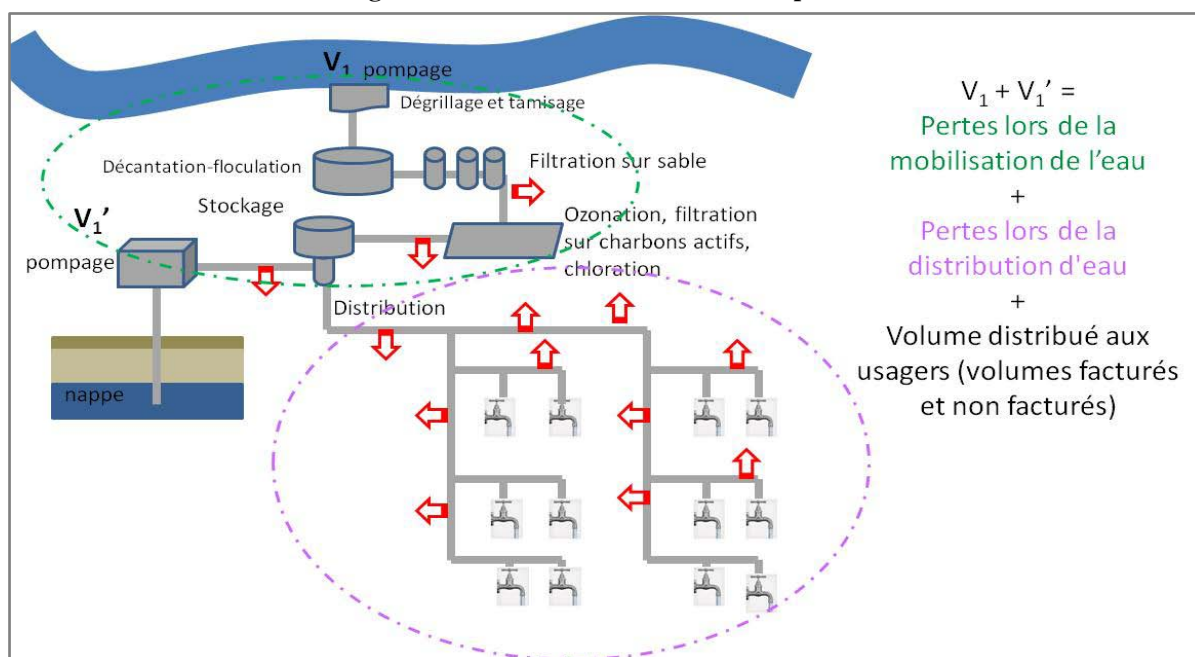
$V_1$ pompage

Dégrillage et tamisage

Décantation-floculation

Filtration sur sable

Stockage

$V_1'$

pompage

Ozonation, filtration sur charbons actifs, chloration

Distribution

nappe

$V_1 + V_1'$ =
Pertes lors de la mobilisation de l'eau
+
Pertes lors de la distribution d'eau
+
Volume distribué aux usagers (volumes facturés et non facturés)